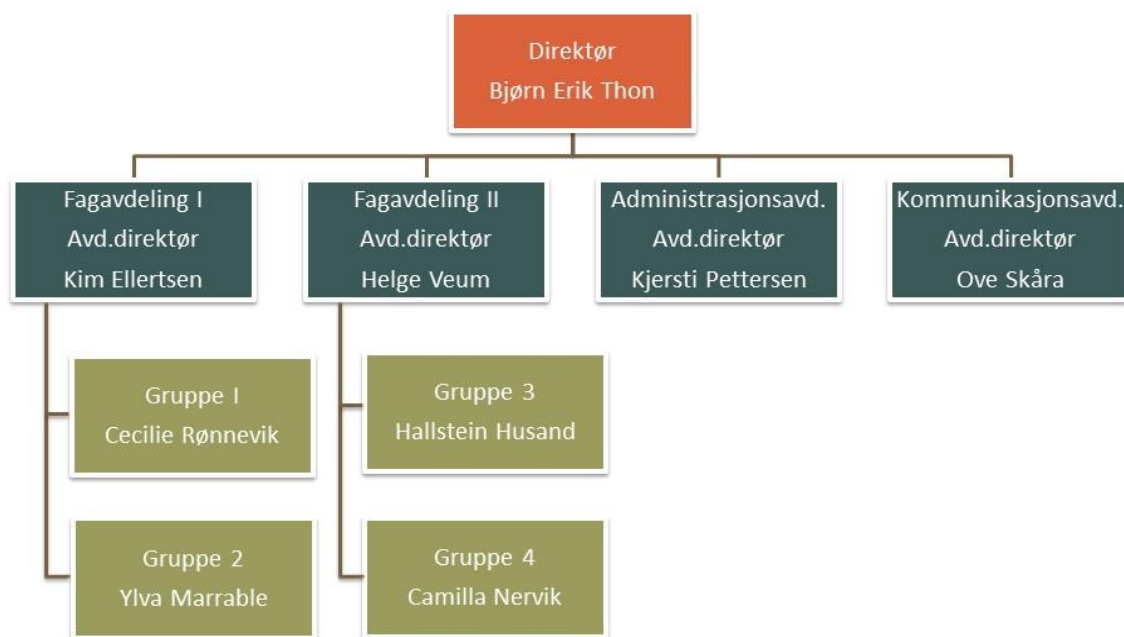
Direktør
Bjørn Erik Thon

Fagavdeling I
Avd.direktør
Kim Ellertsen

Fagavdeling II
Avd.direktør
Helge Veum

Administrasjonsavd.
Avd.direktør
Kjersti Pettersen

Kommunikasjonsavd.
Avd.direktør
Ove Skåra

Gruppe I
Cecilie Rønnevik

Gruppe 2
Ylva Marrable

Gruppe 3
Hallstein Husand

Gruppe 4
Camilla Nervik